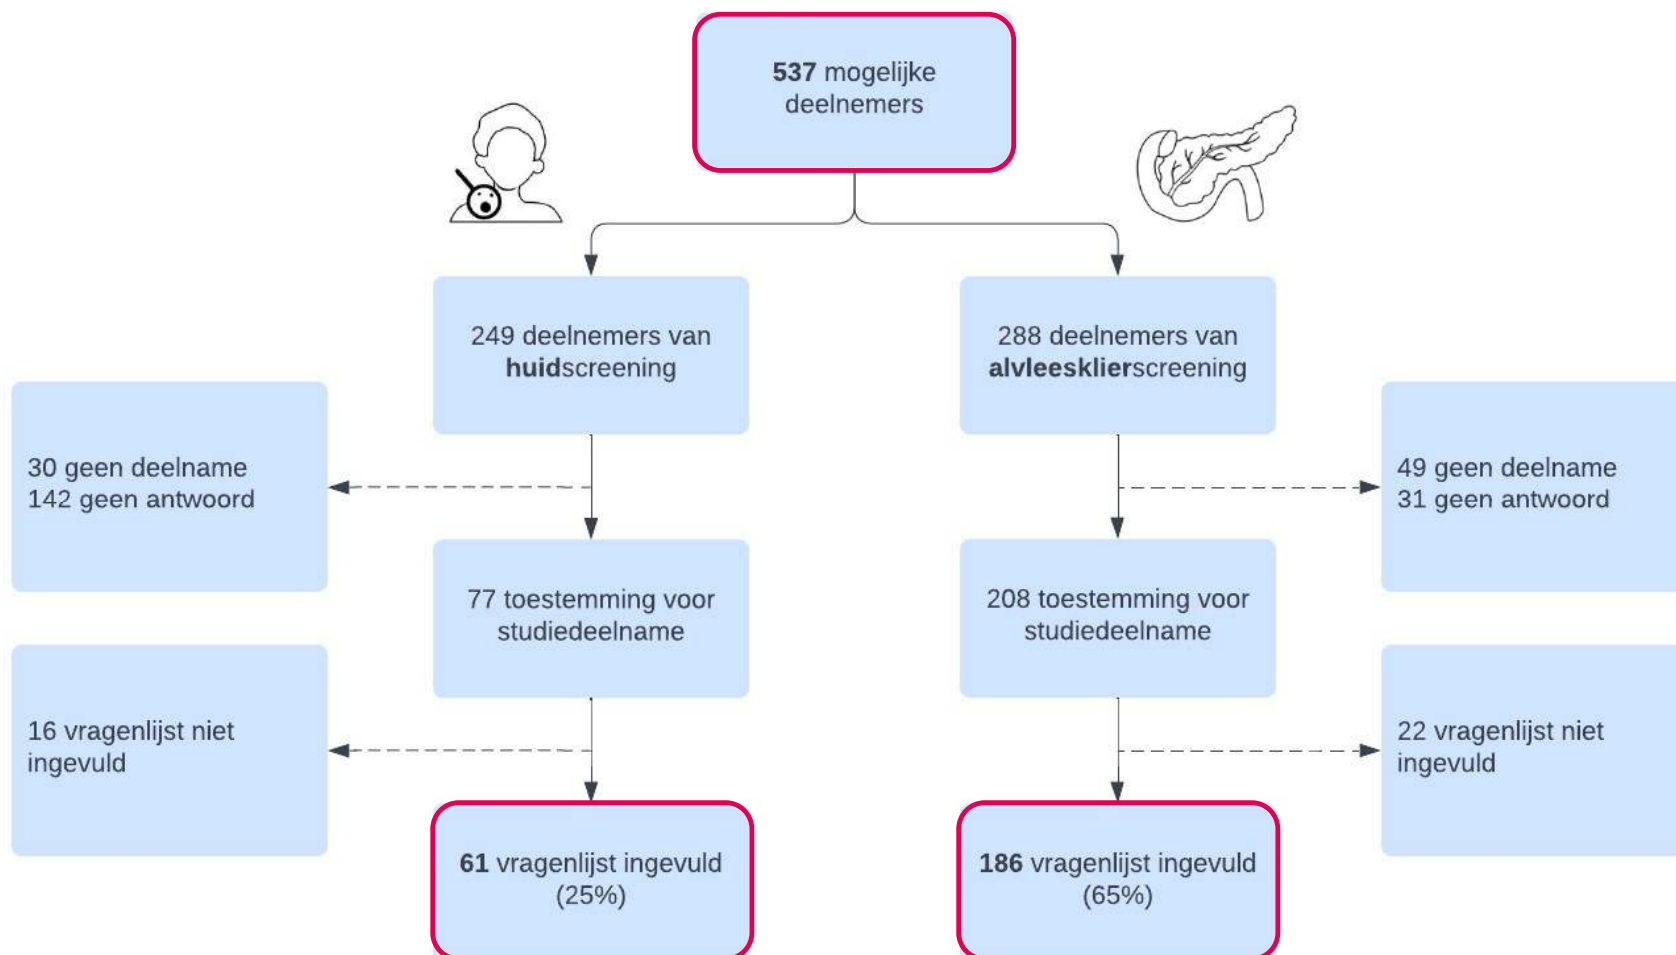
537 mogelijke deelnemers

249 deelnemers van huidscreening

288 deelnemers van alvleesklierscreening

30 geen deelname
142 geen antwoord

49 geen deelname
31 geen antwoord

77 toestemming voor studiedeelname

208 toestemming voor studiedeelname

16 vragenlijst niet ingevuld

22 vragenlijst niet ingevuld

61 vragenlijst ingevuld (25%)

186 vragenlijst ingevuld (65%)